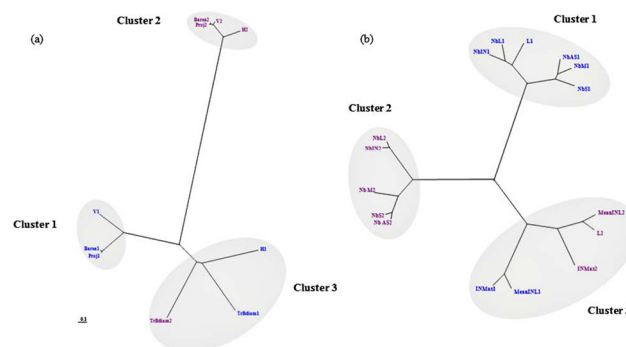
(a)

Cluster 2

Barca2
Proj2
V2
H2

Cluster 1

V1
Barca1
Proj1

Cluster 3

H1
Triticum2
Triticum1

0.1

(b)

Cluster 1

NbL1
L1
NbIN1
NbAS1
NbM1
NbS1

Cluster 2

NbL2
NbIN2
NbM2
NbS2
NbAS2

MesaINL2
L2
INMax2
INMax1
MesaINL1

Cluster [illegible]